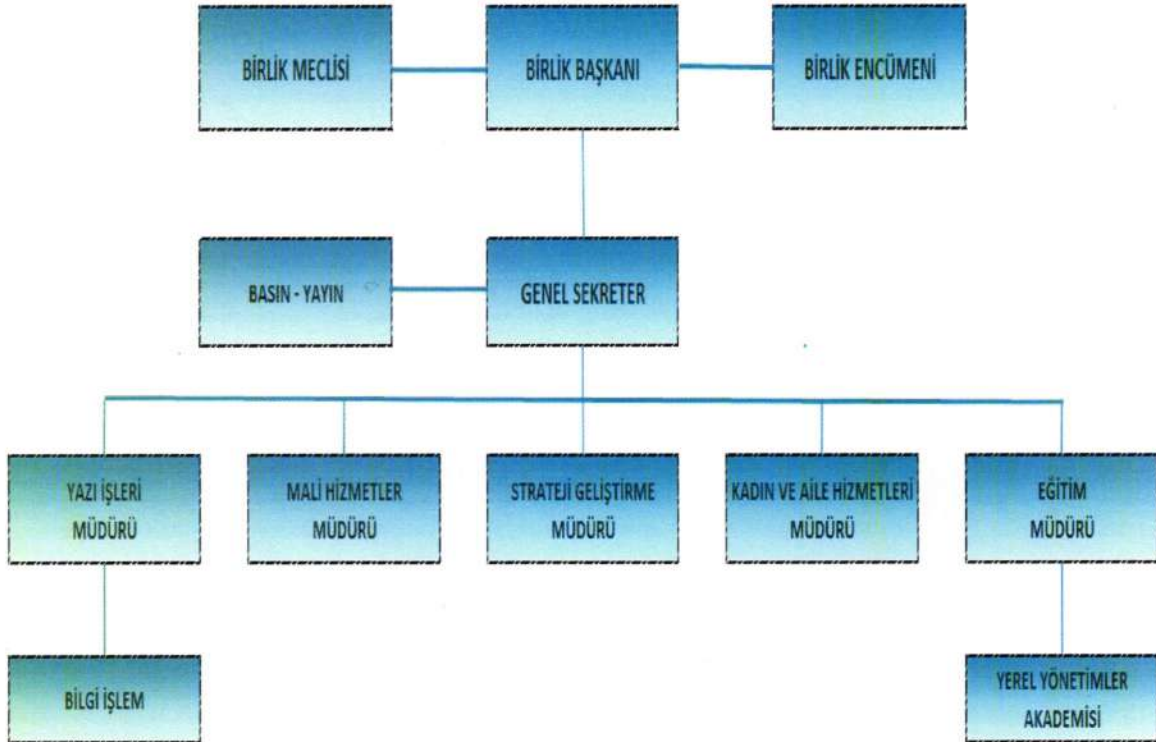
BİRLİK MECLİSİ

BİRLİK BAŞKANI

BİRLİK ENCÜMENİ

BASIN - YAYIN

GENEL SEKRETER

YAZI İŞLERİ MÜDÜRÜ

MALİ HİZMETLER MÜDÜRÜ

STRATEJİ GELİŞTİRME MÜDÜRÜ

KADIN VE AİLE HİZMETLERİ MÜDÜRÜ

EĞİTİM MÜDÜRÜ

BİLGİ İŞLEM

YEREL YÖNETİMLER AKADEMİSİ